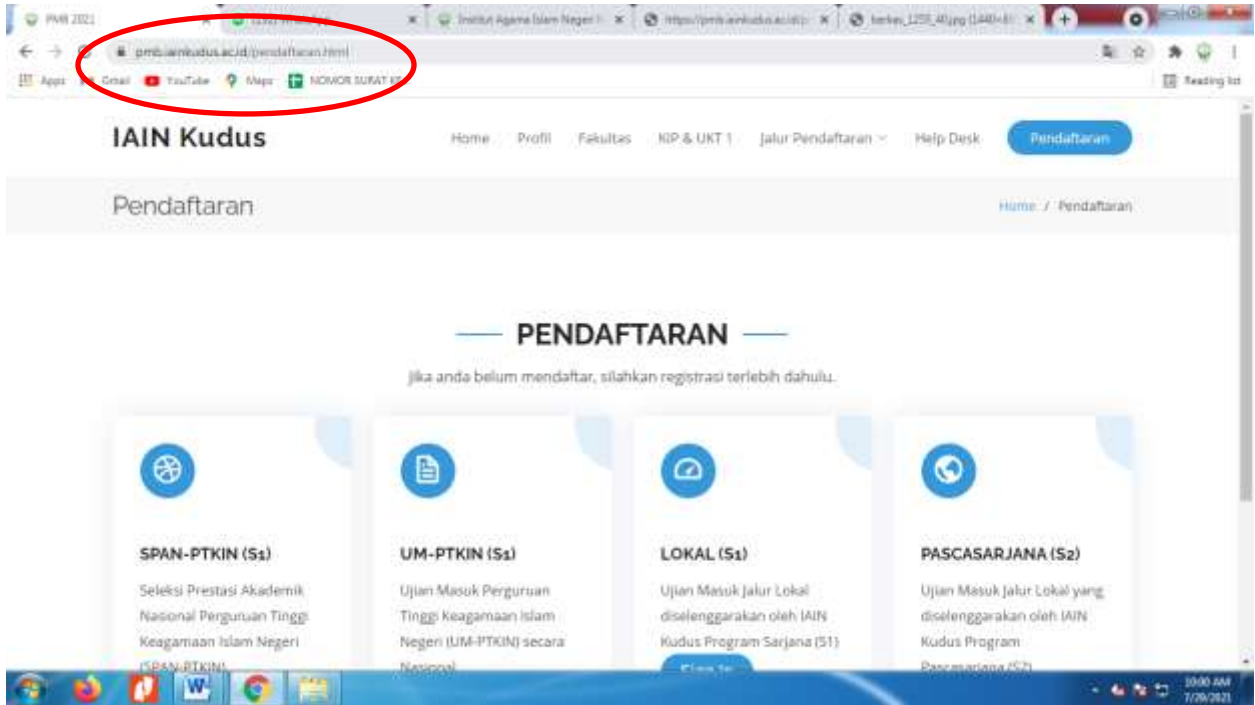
PMB 2021 | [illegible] | Institut Agama Islam Negeri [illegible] | https://pmb.iainkudus.ac.id/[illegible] | berkas_1255_40.jpg (1440×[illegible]

pmb.iainkudus.ac.id/pendaftaran.html

Apps Gmail YouTube Maps NOMOR SURAT K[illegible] Reading list

IAIN Kudus

Home Profil Fakultas KIP & UKT 1 Jalur Pendaftaran Help Desk Pendaftaran

Pendaftaran

Home / Pendaftaran

PENDAFTARAN

Jika anda belum mendaftar, silahkan registrasi terlebih dahulu.

SPAN-PTKIN (S1)

Seleksi Prestasi Akademik Nasional Perguruan Tinggi Keagamaan Islam Negeri (SPAN-PTKIN)

UM-PTKIN (S1)

Ujian Masuk Perguruan Tinggi Keagamaan Islam Negeri (UM-PTKIN) secara Nasional

LOKAL (S1)

Ujian Masuk Jalur Lokal diselenggarakan oleh IAIN Kudus Program Sarjana (S1)

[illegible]

PASCASARJANA (S2)

Ujian Masuk Jalur Lokal yang diselenggarakan oleh IAIN Kudus Program Pascasarjana (S2)

10:00 AM
7/29/2021